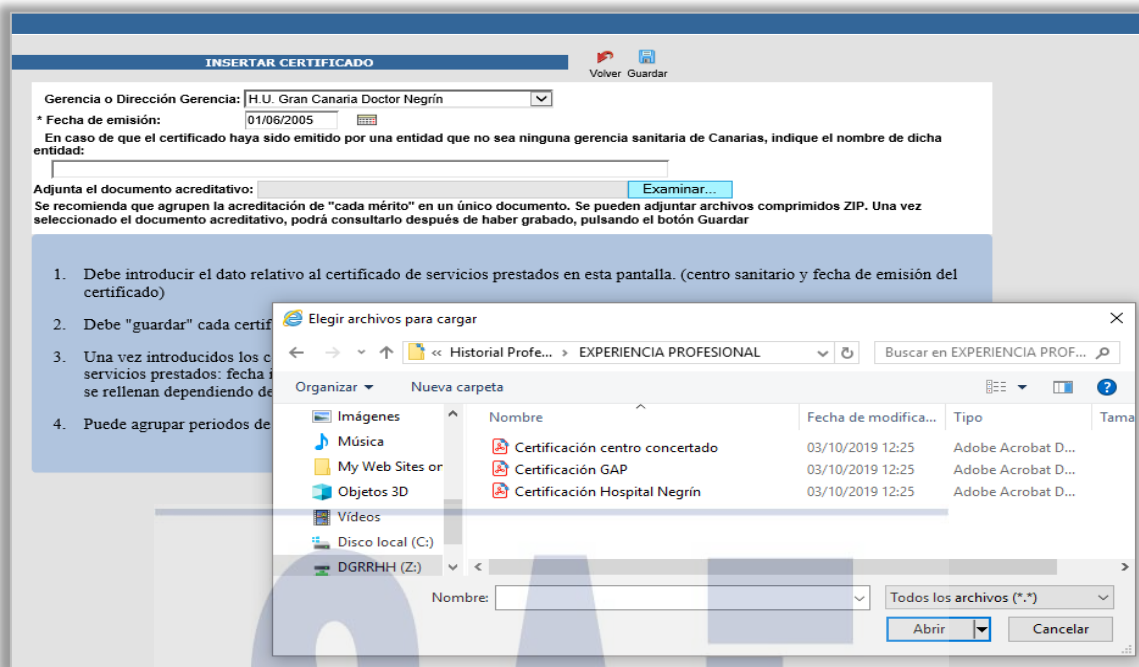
INSERTAR CERTIFICADO

Volver Guardar

Gerencia o Dirección Gerencia: H.U. Gran Canaria Doctor Negrín

* Fecha de emisión: 01/06/2005

En caso de que el certificado haya sido emitido por una entidad que no sea ninguna gerencia sanitaria de Canarias, indique el nombre de dicha entidad:

Adjunta el documento acreditativo: Examinar...

Se recomienda que agrupen la acreditación de "cada mérito" en un único documento. Se pueden adjuntar archivos comprimidos ZIP. Una vez seleccionado el documento acreditativo, podrá consultarlo después de haber grabado, pulsando el botón Guardar

1. Debe introducir el dato relativo al certificado de servicios prestados en esta pantalla. (centro sanitario y fecha de emisión del certificado)

2. Debe "guardar" cada certif

3. Una vez introducidos los c servicios prestados: fecha i se rellenan dependiendo de

4. Puede agrupar periodos de

Elegir archivos para cargar

« Historial Profe... › EXPERIENCIA PROFESIONAL

Buscar en EXPERIENCIA PROF...

Organizar ▾ Nueva carpeta

Imágenes
Música
My Web Sites or
Objetos 3D
Vídeos
Disco local (C:)
DGRRHH (Z:)

| Nombre | Fecha de modifica... | Tipo | Tama |
|---|---|---|---|
| Certificación centro concertado | 03/10/2019 12:25 | Adobe Acrobat D... | |
| Certificación GAP | 03/10/2019 12:25 | Adobe Acrobat D... | |
| Certificación Hospital Negrín | 03/10/2019 12:25 | Adobe Acrobat D... | |

Nombre:

Todos los archivos (*.*)

Abrir Cancelar